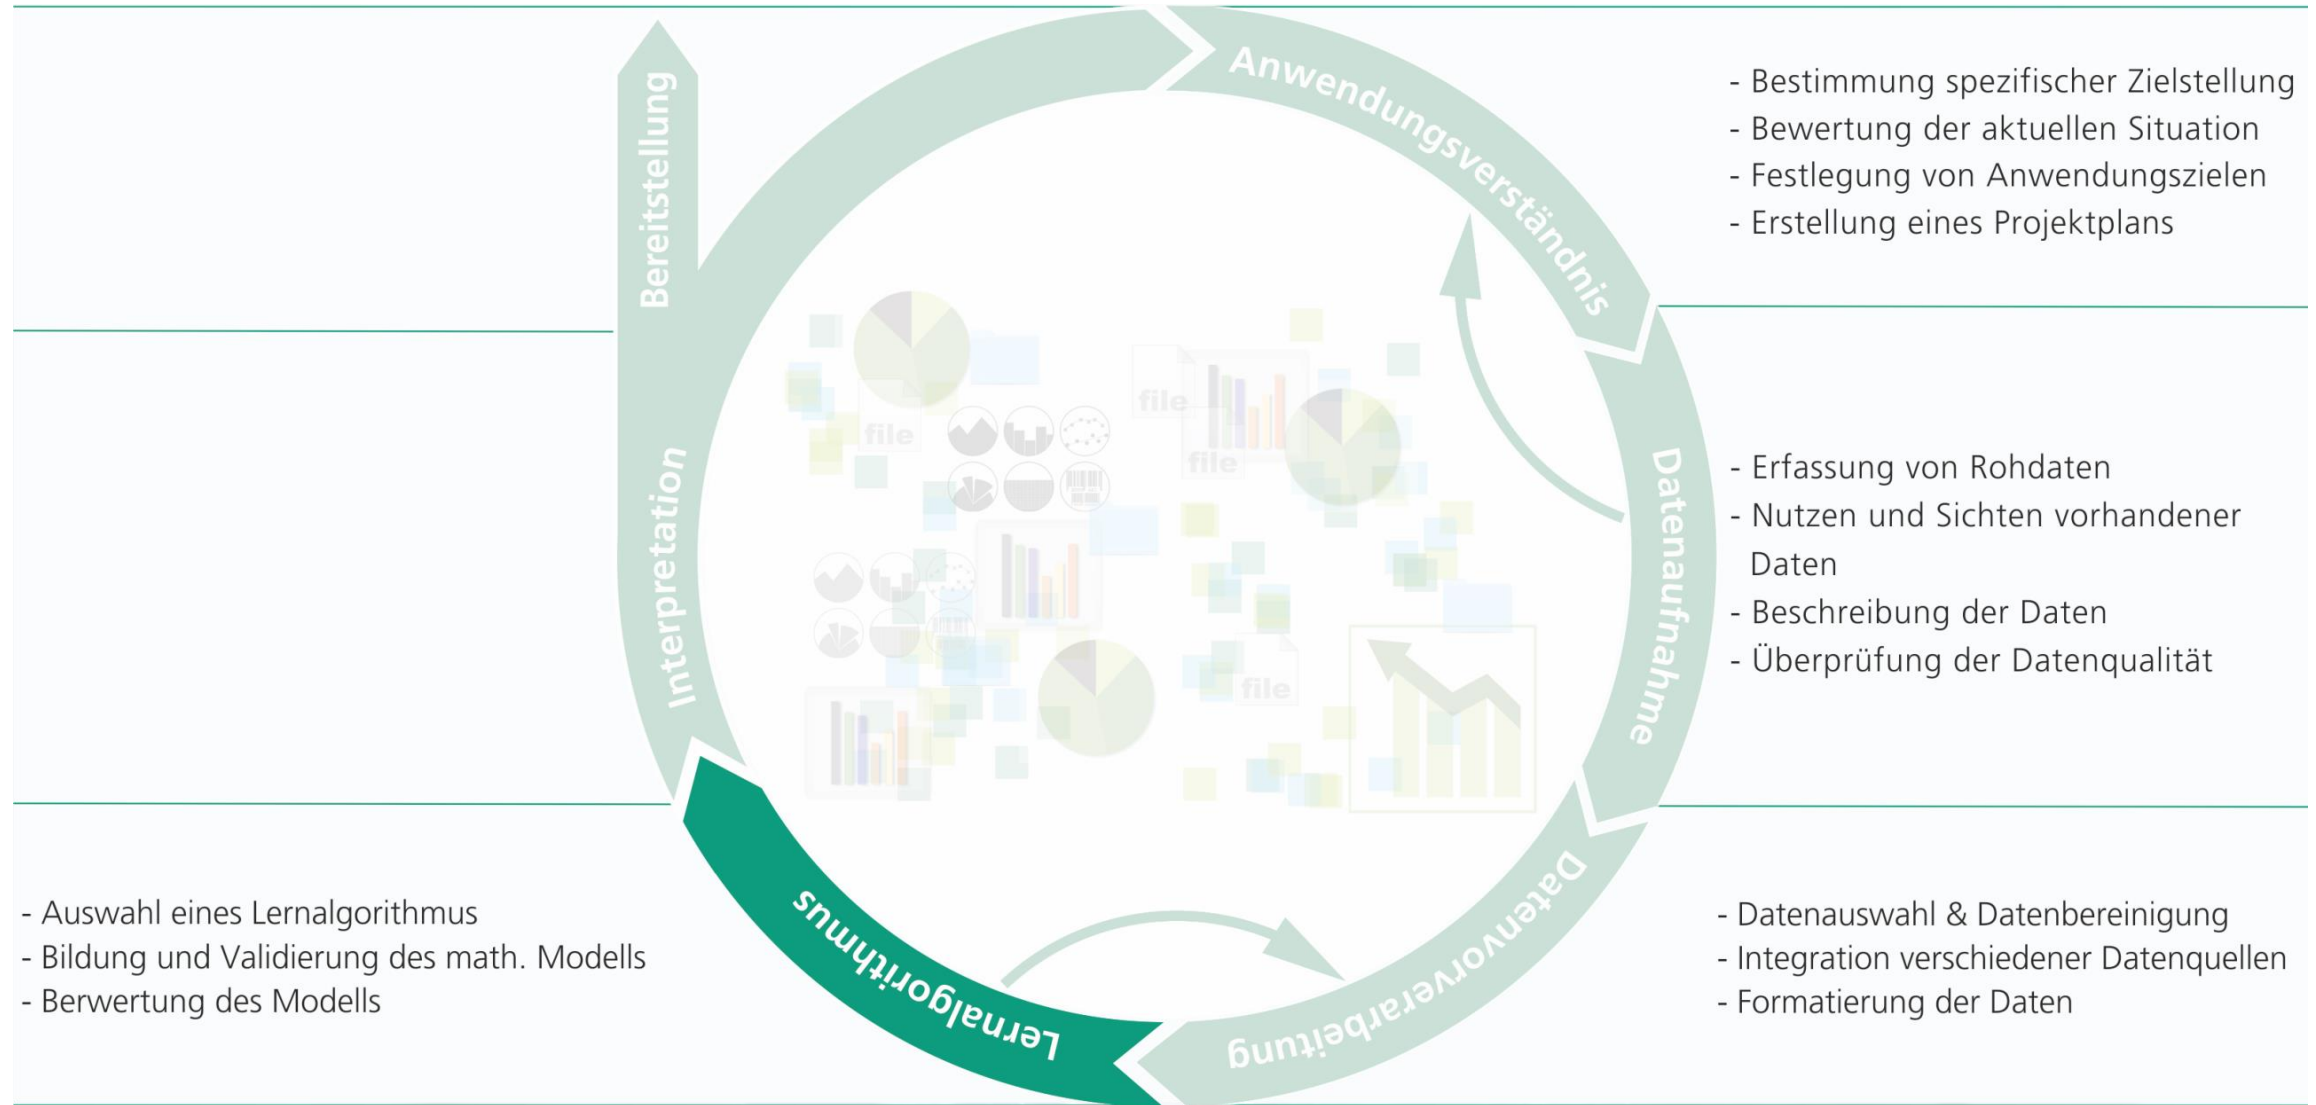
Anwendungsverständnis

- Bestimmung spezifischer Zielstellung
- Bewertung der aktuellen Situation
- Festlegung von Anwendungszielen
- Erstellung eines Projektplans

Datenaufnahme

- Erfassung von Rohdaten
- Nutzen und Sichten vorhandener Daten
- Beschreibung der Daten
- Überprüfung der Datenqualität

Datenvorverarbeitung

- Datenauswahl & Datenbereinigung
- Integration verschiedener Datenquellen
- Formatierung der Daten

Lernalgorithmus

- Auswahl eines Lernalgorithmus
- Bildung und Validierung des math. Modells
- Berwertung des Modells

Interpretation

Bereitstellung

file file file file